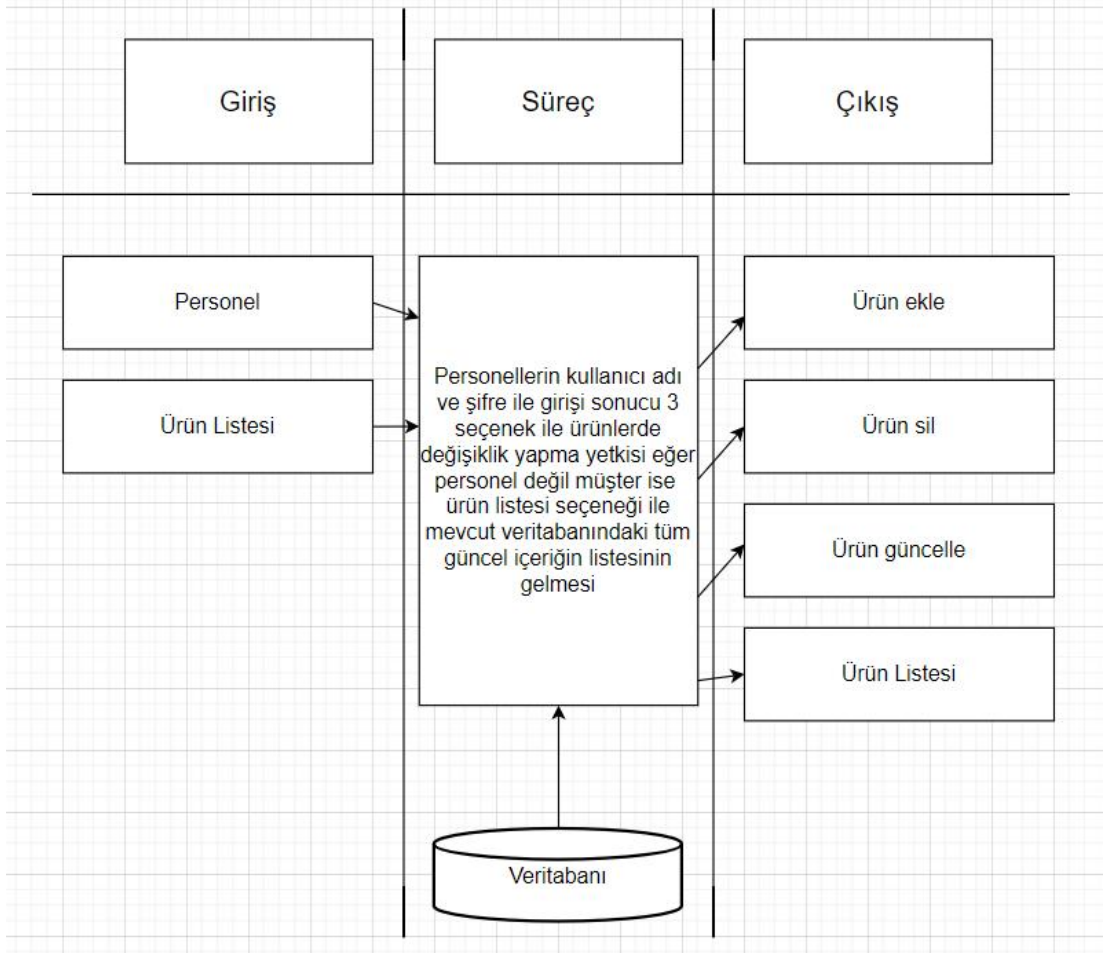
Giriş

Süreç

Çıkış

Personel

Ürün Listesi

Personellerin kullanıcı adı ve şifre ile girişi sonucu 3 seçenek ile ürünlerde değişiklik yapma yetkisi eğer personel değil müşter ise ürün listesi seçeneği ile mevcut veritabanındaki tüm güncel içeriğin listesinin gelmesi

Ürün ekle

Ürün sil

Ürün güncelle

Ürün Listesi

Veritabanı